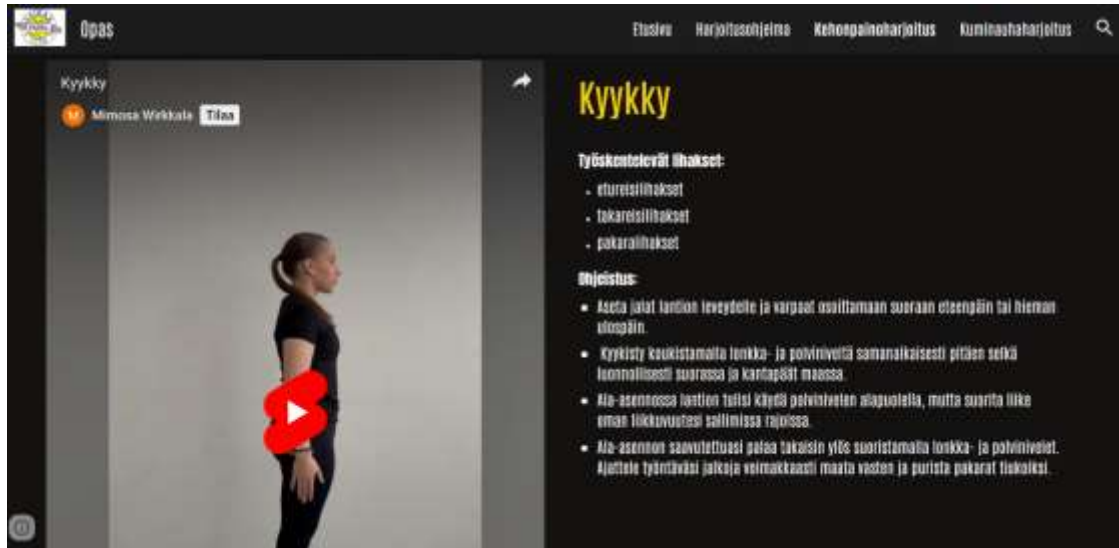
Opas

Etusivu Harjoitusohjelma Kehonpainoharjoitus Kuminauhaharjoitus

Kyykky
M Mimosa Wikkala Tilaa

Kyykky

Työskentelevät lihakset:

- etureisilihakset
- takareisilihakset
- pakaralihakset

Ohjeistus:

- Aseta jalat lantion leveydelle ja varpaat osoittamaan suoraan eteenpäin tai hieman ulospäin.
- Kyykisty koukistamalla lonkka- ja polviniveltä samanaikaisesti pitäen selkä luonnollisesti suorassa ja kantapäät maassa.
- Ala-asennossa lantion tulisi käydä polvinivelen alapuolella, mutta suorita liike oman liikkuvuutesi sallimissa rajoissa.
- Ala-asennon saavutettuasi palaa takaisin ylös suoristamalla lonkka- ja polvinivelet. Ajattele työntäväsi jalkoja voimakkaasti maata vasten ja purista pakarat tiukoiksi.